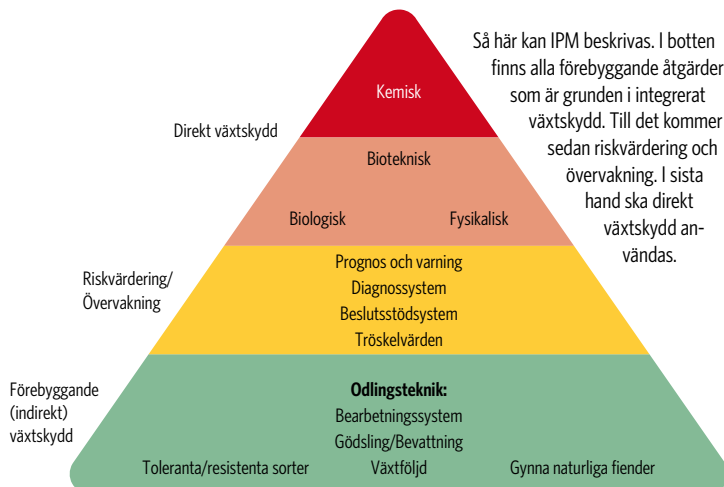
Så här kan IPM beskrivas. I botten finns alla förebyggande åtgärder som är grunden i integrerat växtskydd. Till det kommer sedan riskvärdering och övervakning. I sista hand ska direkt växtskydd användas.

Kemisk

Direkt växtskydd

Bioteknisk

Biologisk

Fysikalisk

Riskvärdering/
Övervakning

Prognos och varning
Diagnossystem
Beslutsstödsystem
Tröskelvärden

Förebyggande (indirekt) växtskydd

**Odlingsteknik:**
Bearbetningssystem
Gödsling/Bevattning
Växtföljd

Toleranta/resistenta sorter

Gynna naturliga fiender